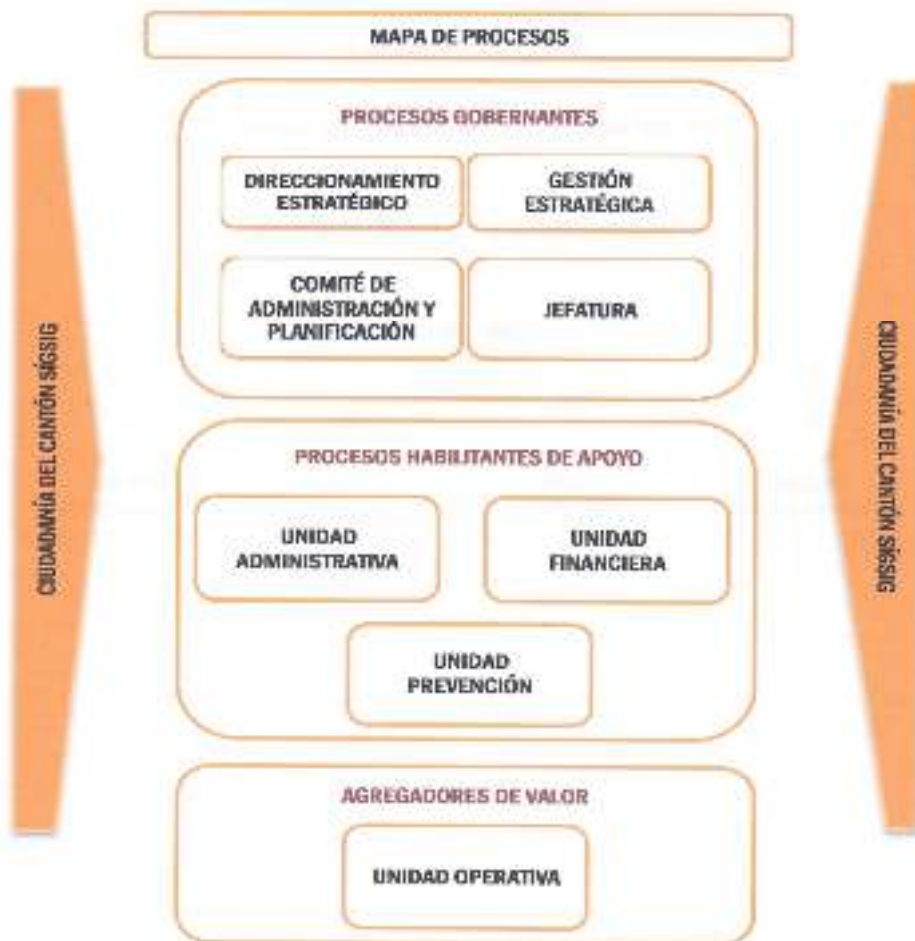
MAPA DE PROCESOS

CIUDADANÍA DEL CANTÓN SÍGSIG

PROCESOS GOBERNANTES

DIRECCIONAMIENTO ESTRATÉGICO

GESTIÓN ESTRATÉGICA

COMITÉ DE ADMINISTRACIÓN Y PLANIFICACIÓN

JEFATURA

PROCESOS HABILITANTES DE APOYO

UNIDAD ADMINISTRATIVA

UNIDAD FINANCIERA

UNIDAD PREVENCIÓN

AGREGADORES DE VALOR

UNIDAD OPERATIVA

CIUDADANÍA DEL CANTÓN SÍGSIG